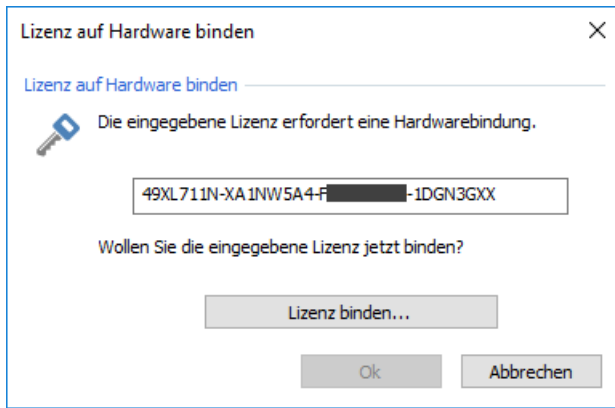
Lizenz auf Hardware binden

×

Lizenz auf Hardware binden

Die eingegebene Lizenz erfordert eine Hardwarebindung.

49XL711N-XA1NW5A4-F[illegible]-1DGN3GXX

Wollen Sie die eingegebene Lizenz jetzt binden?

Lizenz binden...

Ok

Abbrechen